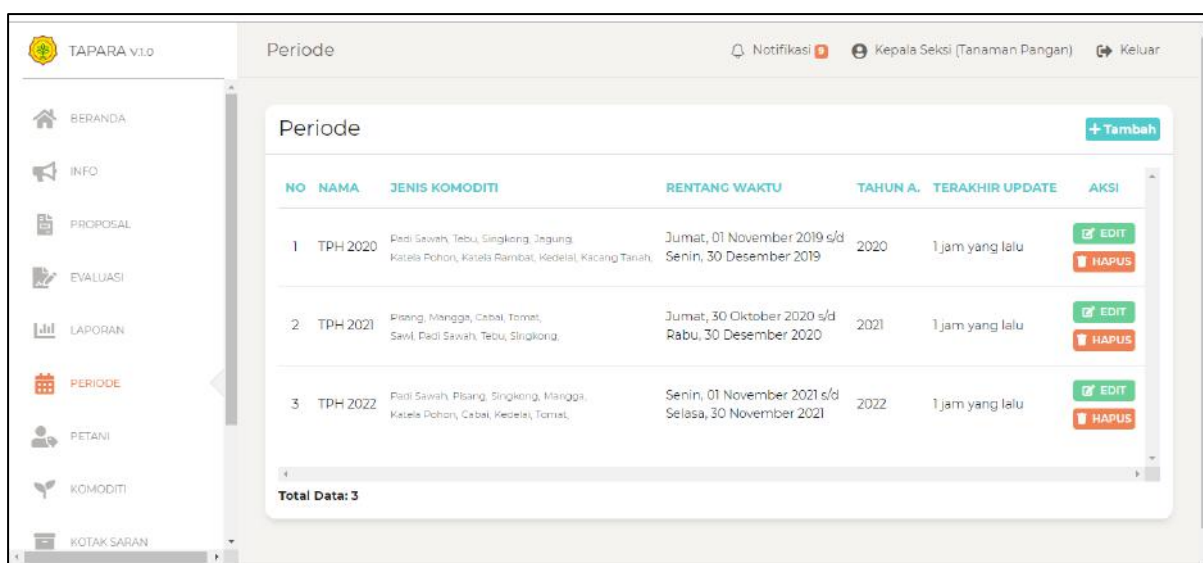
TAPARA v.1.0

BERANDA
INFO
PROPOSAL
EVALUASI
LAPORAN
PERIODE
PETANI
KOMODITI
KOTAK SARAN

Periode

Notifikasi 0 Kepala Seksi (Tanaman Pangan) Keluar

Periode

+ Tambah

| NO | NAMA | JENIS KOMODITI | RENTANG WAKTU | TAHUN A. | TERAKHIR UPDATE | AKSI |
|---|---|---|---|---|---|---|
| 1 | TPH 2020 | Padi Sawah, Tebu, Singkong, Jagung, Katela Pohon, Katela Rambat, Kedelai, Kacang Tanah, | Jumat, 01 November 2019 s/d Senin, 30 Desember 2019 | 2020 | 1 jam yang lalu | EDIT HAPUS |
| 2 | TPH 2021 | Pisang, Mangga, Cabai, Tomat, Sawi, Padi Sawah, Tebu, Singkong, | Jumat, 30 Oktober 2020 s/d Rabu, 30 Desember 2020 | 2021 | 1 jam yang lalu | EDIT HAPUS |
| 3 | TPH 2022 | Padi Sawah, Pisang, Singkong, Mangga, Katela Pohon, Cabai, Kedelai, Tomat, | Senin, 01 November 2021 s/d Selasa, 30 November 2021 | 2022 | 1 jam yang lalu | EDIT HAPUS |

Total Data: 3